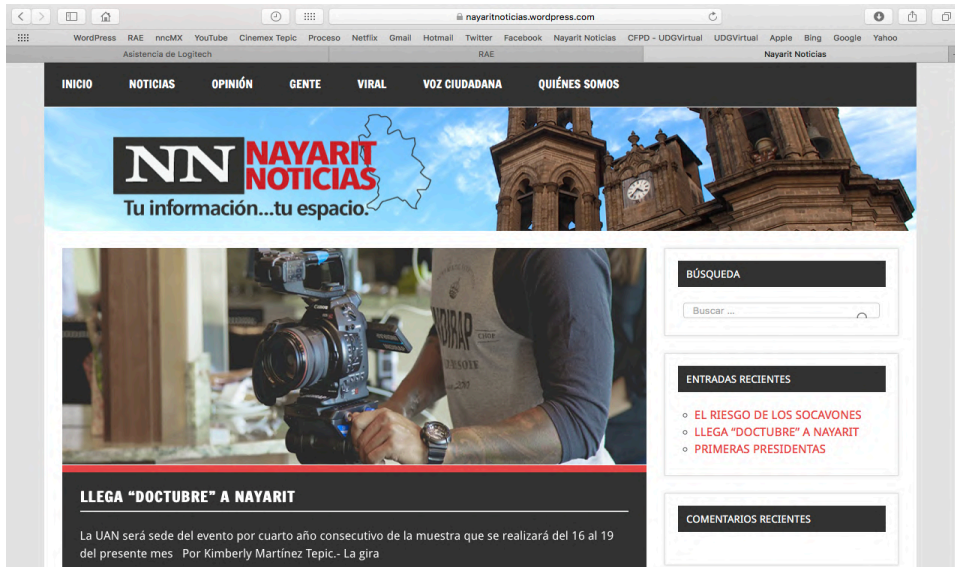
nayaritnoticias.wordpress.com

WordPress RAE nncMX YouTube Cinemex Tepic Proceso Netflix Gmail Hotmail Twitter Facebook Nayarit Noticias CFPD - UDGVirtual UDGVirtual Apple Bing Google Yahoo

Asistencia de Logitech | RAE | Nayarit Noticias

INICIO NOTICIAS OPINIÓN GENTE VIRAL VOZ CIUDADANA QUIÉNES SOMOS

NN NAYARIT NOTICIAS
Tu información...tu espacio.

BÚSQUEDA

Buscar ...

ENTRADAS RECIENTES

- EL RIESGO DE LOS SOCAVONES
- LLEGA "DOCTUBRE" A NAYARIT
- PRIMERAS PRESIDENTAS

COMENTARIOS RECIENTES

LLEGA "DOCTUBRE" A NAYARIT

La UAN será sede del evento por cuarto año consecutivo de la muestra que se realizará del 16 al 19 del presente mes Por Kimberly Martínez Tepic.- La gira